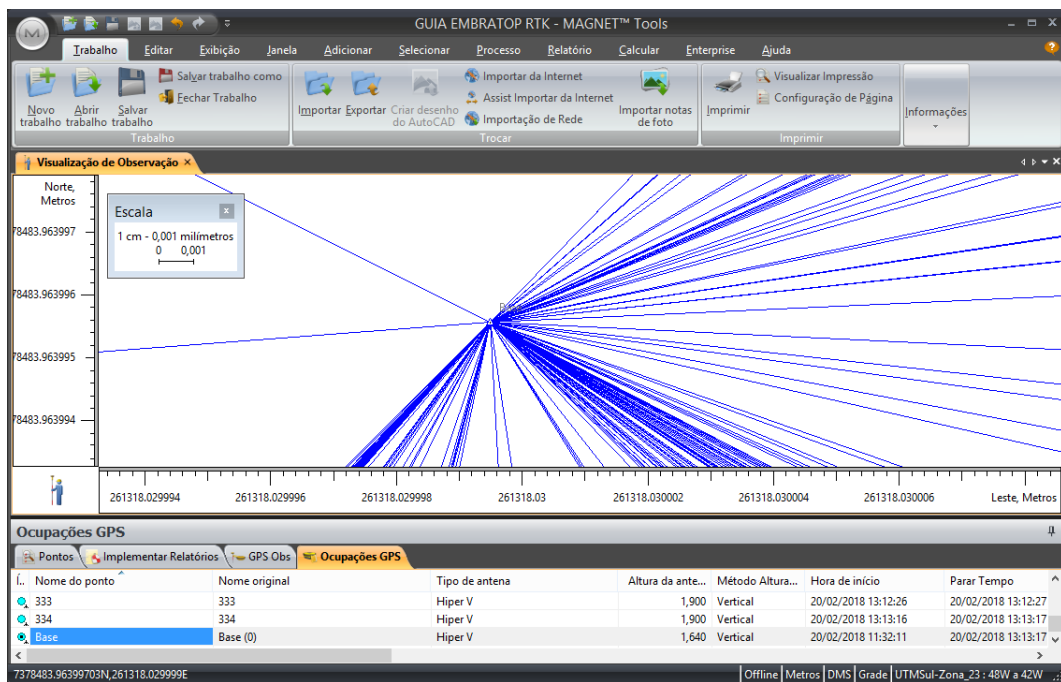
GUIA EMBRATOP RTK - MAGNET™ Tools

Trabalho Editar Exibição Janela Adicionar Selecionar Processo Relatório Calcular Enterprise Ajuda

Novo trabalho Abrir trabalho Salvar trabalho Salvar trabalho como Fechar Trabalho
Trabalho

Importar Exportar Criar desenho do AutoCAD Importar da Internet Assist Importar da Internet Importação de Rede Importar notas de foto
Trocar

Imprimir Visualizar Impressão Configuração de Página
Imprimir

Informações

Visualização de Observação ×

Norte, Metros

Escala
1 cm - 0,001 milímetros
0 0,001

78483.963997
78483.963996
78483.963995
78483.963994

261318.029994 261318.029996 261318.029998 261318.03 261318.030002 261318.030004 261318.030006 Leste, Metros

Ocupações GPS

Pontos | Implementar Relatórios | GPS Obs | Ocupações GPS

| Í.. | Nome do ponto | Nome original | Tipo de antena | Altura da ante... | Método Altura... | Hora de início | Parar Tempo |
|---|---|---|---|---|---|---|---|
| | 333 | 333 | Hiper V | 1,900 | Vertical | 20/02/2018 13:12:26 | 20/02/2018 13:12:27 |
| | 334 | 334 | Hiper V | 1,900 | Vertical | 20/02/2018 13:13:16 | 20/02/2018 13:13:17 |
| | Base | Base (0) | Hiper V | 1,640 | Vertical | 20/02/2018 11:32:11 | 20/02/2018 13:13:17 |

7378483.96399703N,261318.029999E

Offline | Metros | DMS | Grade | UTMSul-Zona_23 : 48W a 42W